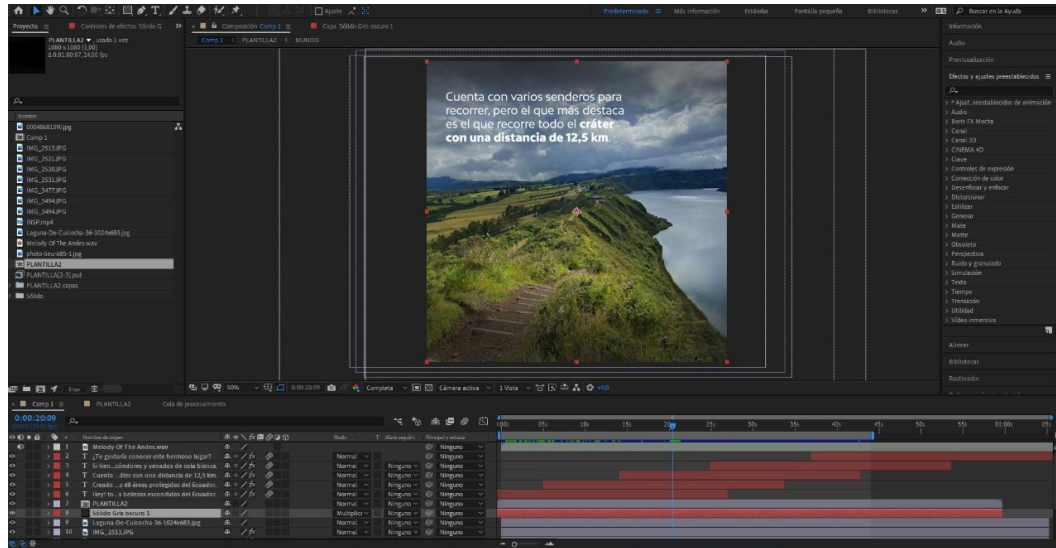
Ajuste

Predeterminado ≡ Más información Estándar Pantalla pequeña Bibliotecas » Buscar en la Ayuda

Proyecto ≡ Controles de efectos Sólido G » Composición Comp 1 ≡ Capa Sólido Gris oscuro 1

PLANTILLA2 ▼, usado 1 vez
1080 x 1080 (1,00)
Δ 0:01:00:07, 24,00 fps

Comp 1 PLANTILLA2 MUNDO

Nombre
000486819W.jpg
Comp 1
IMG_2513.JPG
IMG_2521.JPG
IMG_2530.JPG
IMG_2531.JPG
IMG_3477.JPG
IMG_3494.JPG
IMG_3494.JPG
INSP.mp4
Laguna-De-Cuicocha-36-1024x683.jpg
Melody Of The Andes.wav
photo-lieu-685-1.jpg
PLANTILLA2
PLANTILLA2-3.psd
PLANTILLA2 capas
Sólido

Cuenta con varios senderos para recorrer, pero el que más destaca es el que recorre todo el cráter con una distancia de 12,5 km.

50% 0:00:20:09 Completa Cámara activa 1 Vista +0,0

Información
Audio
Previsualización
Efectos y ajustes preestablecidos ≡
> * Ajust. preestablecidos de animación
> Audio
> Boris FX Mocha
> Canal
> Canal 3D
> CINEMA 4D
> Clave
> Controles de expresión
> Corrección de color
> Desenfocar y enfocar
> Distorsionar
> Estilizar
> Generar
> Mate
> Matte
> Obsoleto
> Perspectiva
> Ruido y granulado
> Simulación
> Texto
> Tiempo
> Transición
> Utilidad
> Vídeo inmersivo
Alinear
Bibliotecas
Rastreador

Comp 1 ≡ PLANTILLA2 Cola de procesamiento

0:00:20:09

Nombre de origen | Modo | T Mate seguim. | Principal y enlace
1 Melody Of The Andes.wav | | | Ninguno
2 T ¿Te gustaría conocer este hermoso lugar? | Normal | | Ninguno
3 T Si tien...cóndores y venados de cola blanca. | Normal | Ninguno | Ninguno
4 T Cuenta...áter con una distancia de 12,5 km. | Normal | Ninguno | Ninguno
5 T Creado ...a 48 áreas protegidas del Ecuador. | Normal | Ninguno | Ninguno
6 T Hey! Te...s bellezas escondidas del Ecuador. | Normal | Ninguno | Ninguno
7 PLANTILLA2 | Normal | Ninguno | Ninguno
8 Sólido Gris oscuro 1 | Multiplicar | Ninguno | Ninguno
9 Laguna-De-Cuicocha-36-1024x683.jpg | Normal | Ninguno | Ninguno
10 IMG_2513.JPG | Normal | Ninguno | Ninguno

0s 05s 10s 15s 20s 25s 30s 35s 40s 45s 50s 55s 01:00s 05s